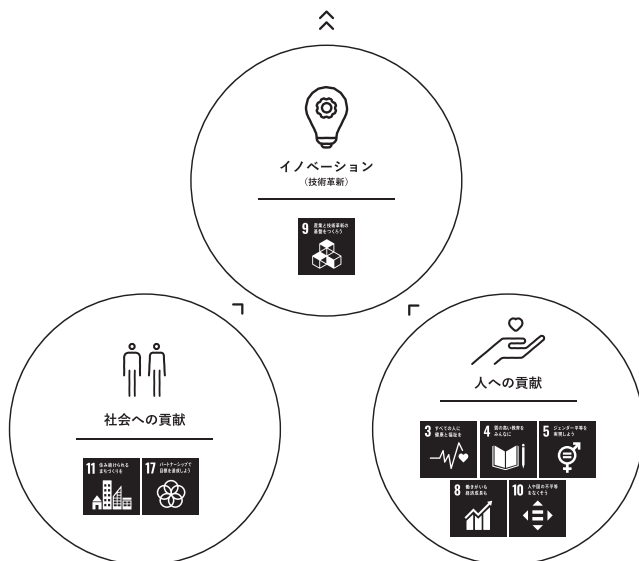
イノベーション
(技術革新)

9 産業と技術革新の基盤をつくろう

社会への貢献

11 住み続けられるまちづくりを

17 パートナーシップで目標を達成しよう

人への貢献

3 すべての人に健康と福祉を

4 質の高い教育をみんなに

5 ジェンダー平等を実現しよう

8 働きがいも経済成長も

10 人や国の不平等をなくそう